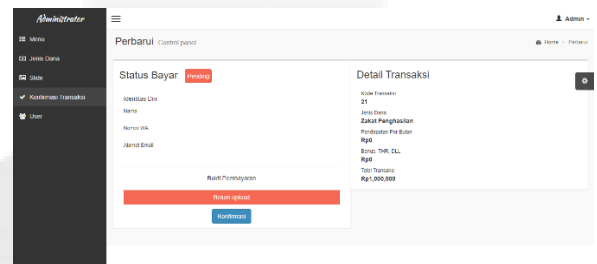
Administrator

Menu
Jenis Dana
Slide
Konfirmasi Transaksi
User

Admin

Perbarui Control panel

Home > Perbarui

Status Bayar Pending

Identitas Diri
Nama
Nomor WA
Alamat Email

Bukti Pembayaran
Belum upload
Konfirmasi

Detail Transaksi

Kode Transaksi
21
Jenis Dana
Zakat Penghasilan
Pendapatan Per Bulan
Rp0
Bonus, THR, DLL
Rp0
Total Transaksi
Rp1,000,000